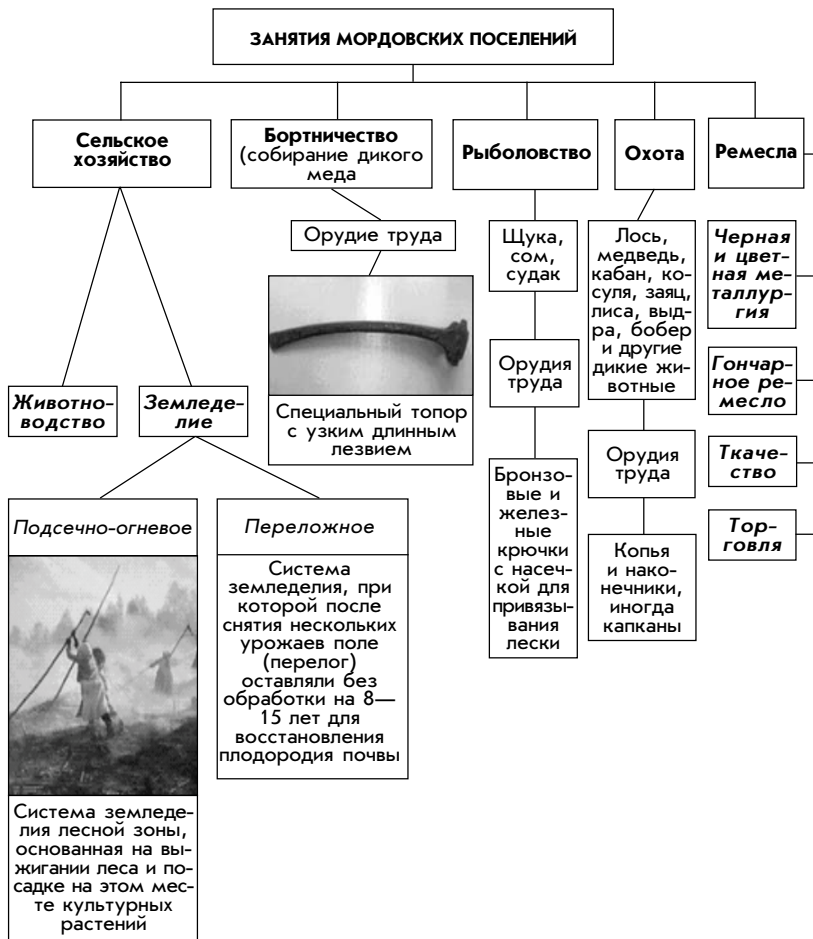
ЗАНЯТИЯ МОРДОВСКИХ ПОСЕЛЕНИЙ

Сельское хозяйство

Бортничество (собирание дикого меда

Рыболовство

Охота

Ремесла

Орудие труда

Специальный топор с узким длинным лезвием

Щука, сом, судак

Орудия труда

Бронзовые и железные крючки с насечкой для привязывания лески

Лось, медведь, кабан, косуля, заяц, лиса, выдра, бобер и другие дикие животные

Орудия труда

Копья и наконечники, иногда капканы

Черная и цветная металлургия

Гончарное ремесло

Ткачество

Торговля

Животноводство

Земледелие

Подсечно-огневое

Система земледелия лесной зоны, основанная на выжигании леса и посадке на этом месте культурных растений

Переложное

Система земледелия, при которой после снятия нескольких урожаев поле (перелог) оставляли без обработки на 8—15 лет для восстановления плодородия почвы